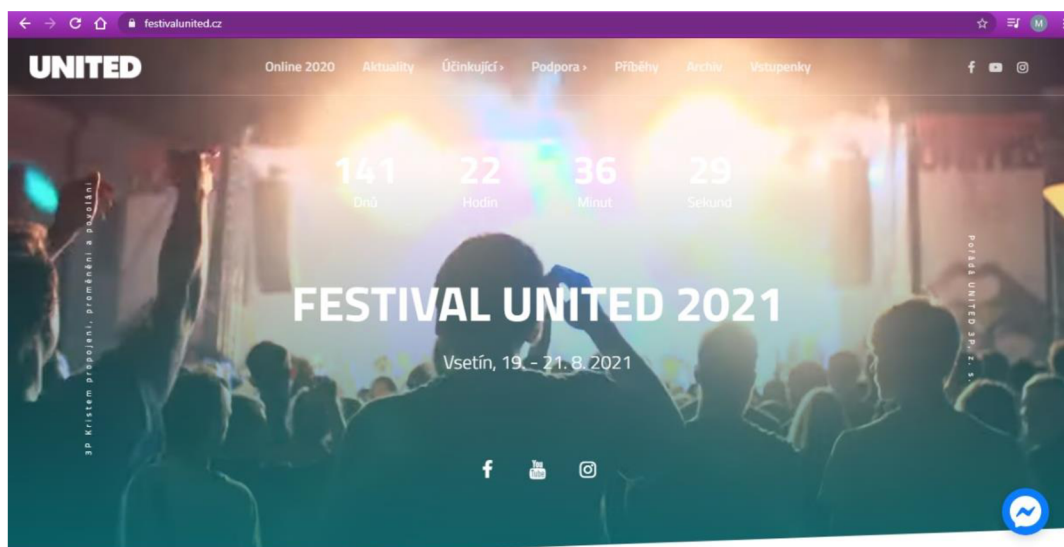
festivalunited.cz

M

UNITED

Online 2020 Aktuality Účinkující › Podpora › Příběhy Archiv Vstupenky

141 Dnů
22 Hodin
36 Minut
29 Sekund

3P Kristem propojení, proměnění a poslání

Pořádá UNITED 3P, z. s.

FESTIVAL UNITED 2021

Vsetín, 19. - 21. 8. 2021

You Tube